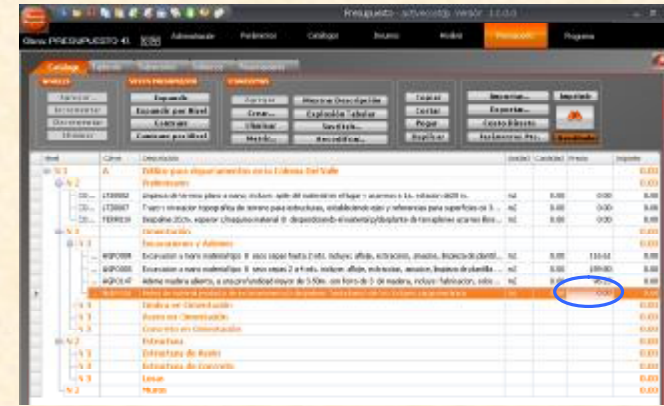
Presupuesto - adVecostp Versión 1.0.0.0

Obra: PRESUPUESTO 41

Administración
Parámetros
Catálogos
Insumos
Análisis
Presupuesto
Programa

Catalogo

Niveles
Textos Presupuesto
Conceptos

Expandir
Expandir por Nivel
Contraer
Contraer por Nivel

Agregar
Crear...
Eliminar
Mover...

Mostrar Descripción
Explosión Tabular
Sincroniza...
Recodificar...

Copiar
Cortar
Pegar
Duplicar

Importar...
Exportar...
Costo Directo
Factores de Pre...

Imprimir

Resultados

| Nivel | Clave | Descripción | Unidad | Cantidad | Precio | Importe |
|---|---|---|---|---|---|---|
| N 1 | A | Edificio para departamentos en la Colonia Del Valle | | | | 0.00 |
| N 2 | | Preliminares | | | | 0.00 |
| | LT00002 | Limpieza de terreno para a mano, incluye: apile del material en el lugar y acarreo a 1a. estación de20 m. | m2 | 0.00 | 0.00 | 0.00 |
| | LT00007 | Trazo y nivelación topográfica de terreno para estructuras, estableciendo ejes y referencias para superficies de 3... | m2 | 0.00 | 0.00 | 0.00 |
| | TERR10 | Despalme 20cm. espesor c/maquina material III dependiendo el material y/o tipo de terraplenes acarreo libre... | m2 | 0.00 | 0.00 | 0.00 |
| N 2 | | Cimentación | | | | 0.00 |
| N 3 | | Excavaciones y Rellenos | | | | 0.00 |
| | EXPC004 | Excavación a mano materia tipo II secos capas hasta 2 mts. incluye: afine, extracciones, amacize, limpieza de plantil... | m3 | 0.00 | 110.61 | 0.00 |
| | EXPC005 | Excavación a mano materia tipo II secos capas 2 a 4 mts. incluye: afine, extracciones, amacize, limpieza de plantilla... | m3 | 0.00 | 189.80 | 0.00 |
| | ADPC147 | Ademe madera abierto, a una profundidad mayor de 5.50m. con forro de 3 de madera, incluye: fabricación, colo... | m2 | 0.00 | 0.00 | 0.00 |
| | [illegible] | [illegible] | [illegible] | 0.00 | 0.00 | 0.00 |
| N 3 | | Zapatas en Cimentación | | | | 0.00 |
| N 3 | | Acero en Cimentación | | | | 0.00 |
| N 3 | | Concreto en Cimentación | | | | 0.00 |
| N 2 | | Estructura | | | | 0.00 |
| N 3 | | Estructura de Acero | | | | 0.00 |
| N 3 | | Estructura de Concreto | | | | 0.00 |
| N 3 | | Losas | | | | 0.00 |
| N 2 | | Muros | | | | 0.00 |